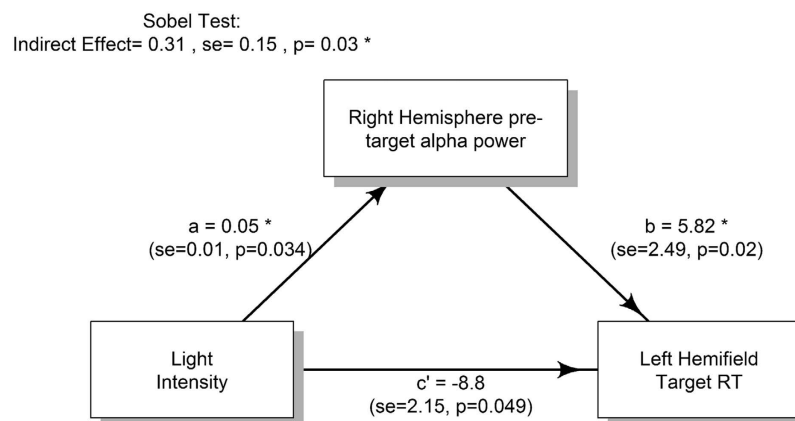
Sobel Test:
Indirect Effect= 0.31 , se= 0.15 , p= 0.03 *

Right Hemisphere pretarget alpha power

a = 0.05 *
(se=0.01, p=0.034)

b = 5.82 *
(se=2.49, p=0.02)

Light Intensity

c' = -8.8
(se=2.15, p=0.049)

Left Hemifield Target RT